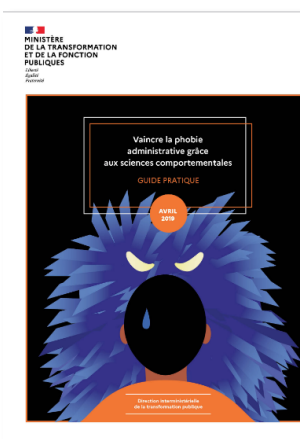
MINISTÈRE
DE LA TRANSFORMATION
ET DE LA FONCTION
PUBLIQUES
Liberté
Égalité
Fraternité

Vaincre la phobie administrative grâce aux sciences comportementales

GUIDE PRATIQUE

AVRIL 2019

Direction interministérielle de la transformation publique